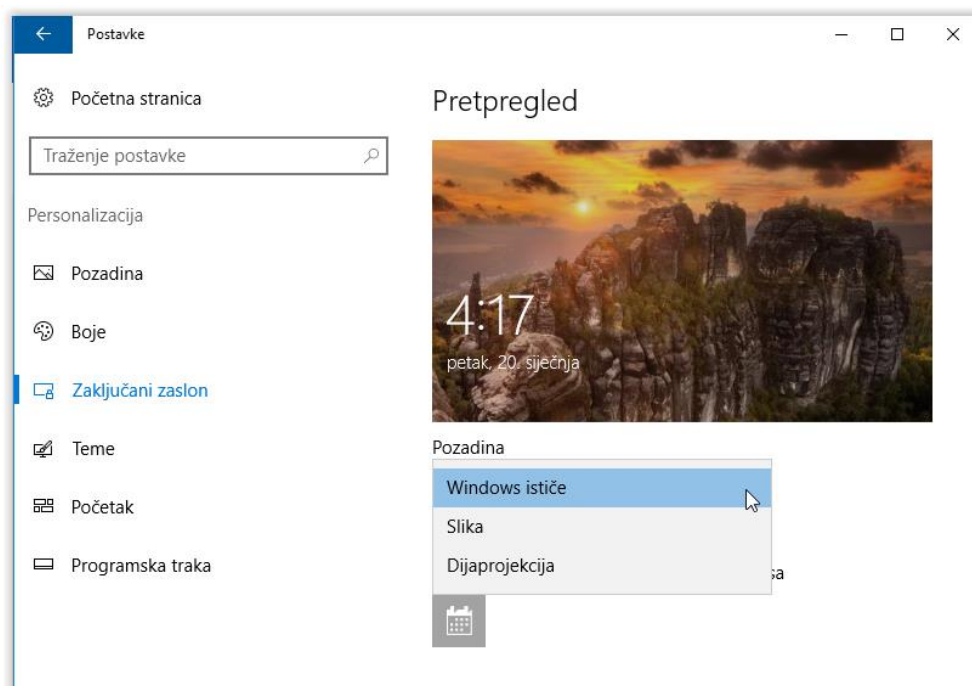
Postavke

Početna stranica

Traženje postavke

Personalizacija

Pozadina

Boje

Zaključani zaslon

Teme

Početak

Programska traka

Pretpregled

4:17
petak, 20. siječnja

Pozadina

Windows ističe

Slika

Dijaprojekcija

sa